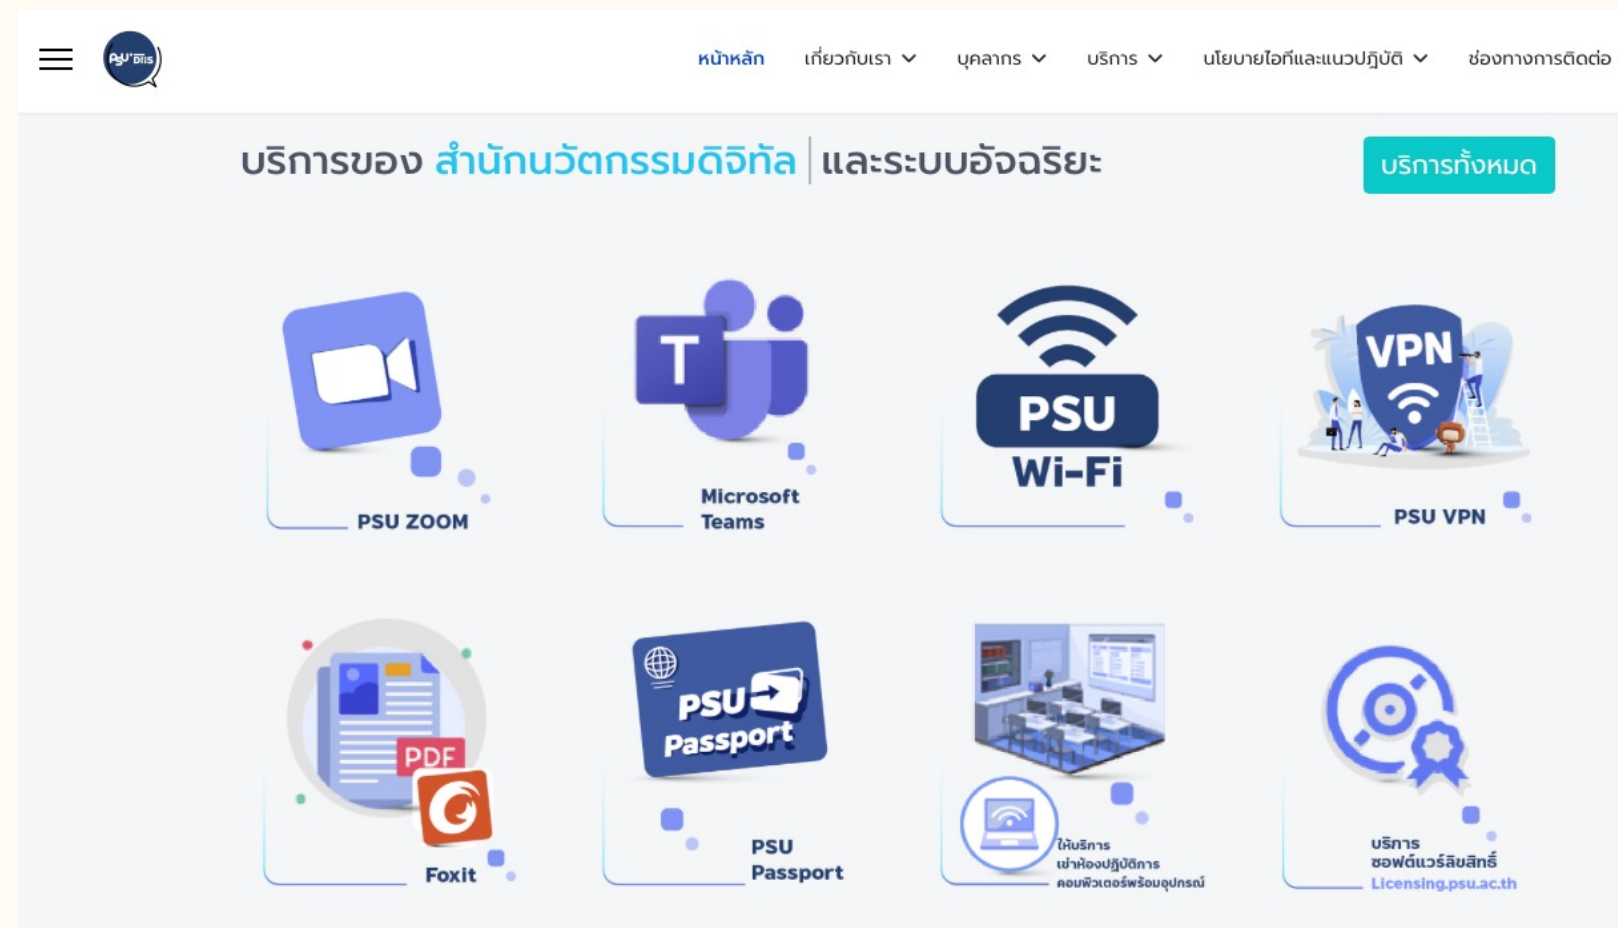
PSU'DIIS

หน้าหลัก เกี่ยวกับเรา บุคลากร บริการ นโยบายไอทีและแนวปฏิบัติ ช่องทางการติดต่อ

บริการของ สำนักนวัตกรรมดิจิทัล | และระบบอัจฉริยะ

บริการทั้งหมด

PSU ZOOM

T

Microsoft Teams

PSU Wi-Fi

VPN

PSU VPN

PDF

Foxit

PSU Passport

PSU Passport

ให้บริการ เช่าห้องปฏิบัติการ คอมพิวเตอร์พร้อมอุปกรณ์

บริการ ซอฟต์แวร์ลิขสิทธิ์ Licensing.psu.ac.th